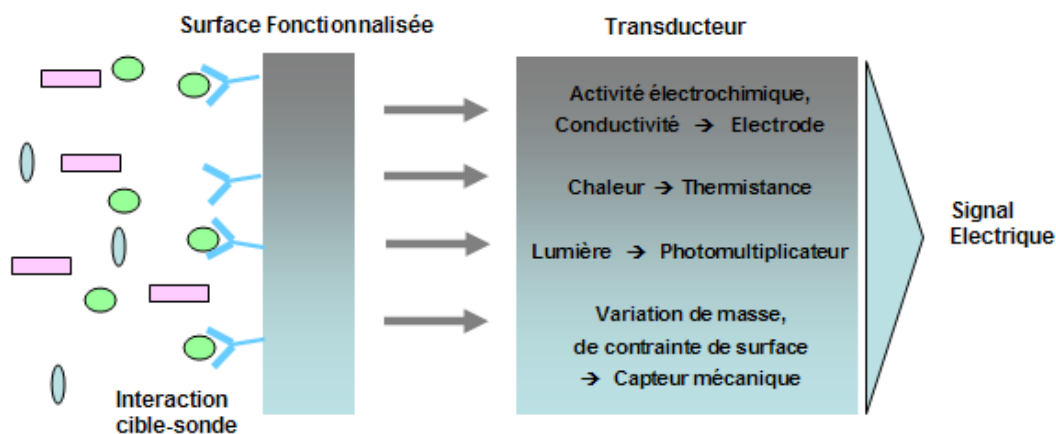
Surface Fonctionnalisée

Transducteur

Activité électrochimique, Conductivité → Electrode

Chaleur → Thermistance

Lumière → Photomultiplicateur

Variation de masse, de contrainte de surface → Capteur mécanique

Signal Electrique

Interaction cible-sonde